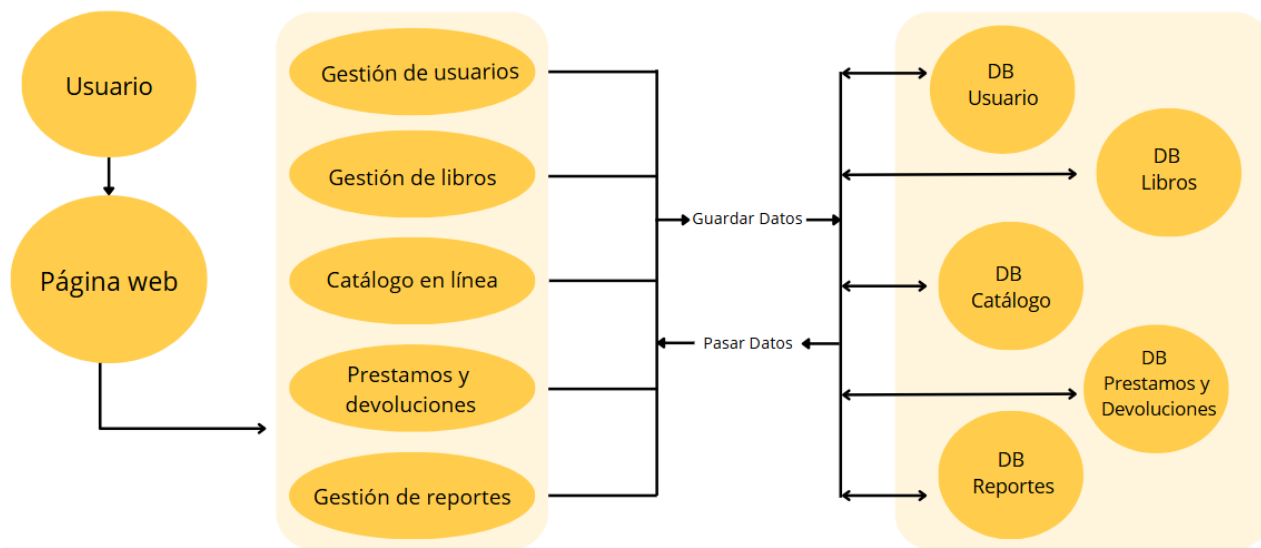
Usuario

Página web

Gestión de usuarios

Gestión de libros

Catálogo en línea

Prestamos y devoluciones

Gestión de reportes

Guardar Datos

Pasar Datos

DB Usuario

DB Libros

DB Catálogo

DB Prestamos y Devoluciones

DB Reportes